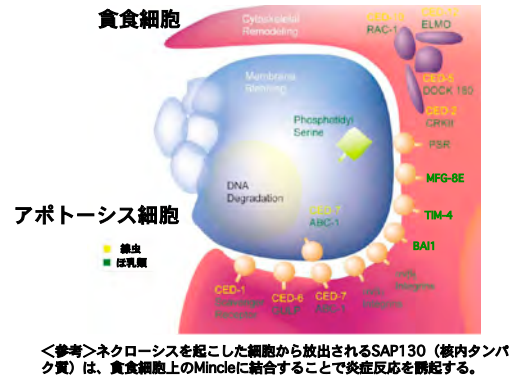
貪食細胞

Cytoskeletal Remodeling

CED-10 RAC-1

CED-12 ELMO

CED-5 DOCK 180

CED-2 CRKII

Membrane Ruffling

Phosphatidyl Serine

PSR

MFG-8E

DNA Degradation

CED-7 ABC-1

アポトーシス細胞

TIM-4

BAI1

線虫

ほ乳類

CED-1 Scavenger Receptor

CED-6 GULP

CED-7 ABC-1

αvβ3 integrins

αvβ5 integrins

＜参考＞ネクローシスを起こした細胞から放出されるSAP130（核内タンパク質）は、貪食細胞上のMincleに結合することで炎症反応を誘起する。